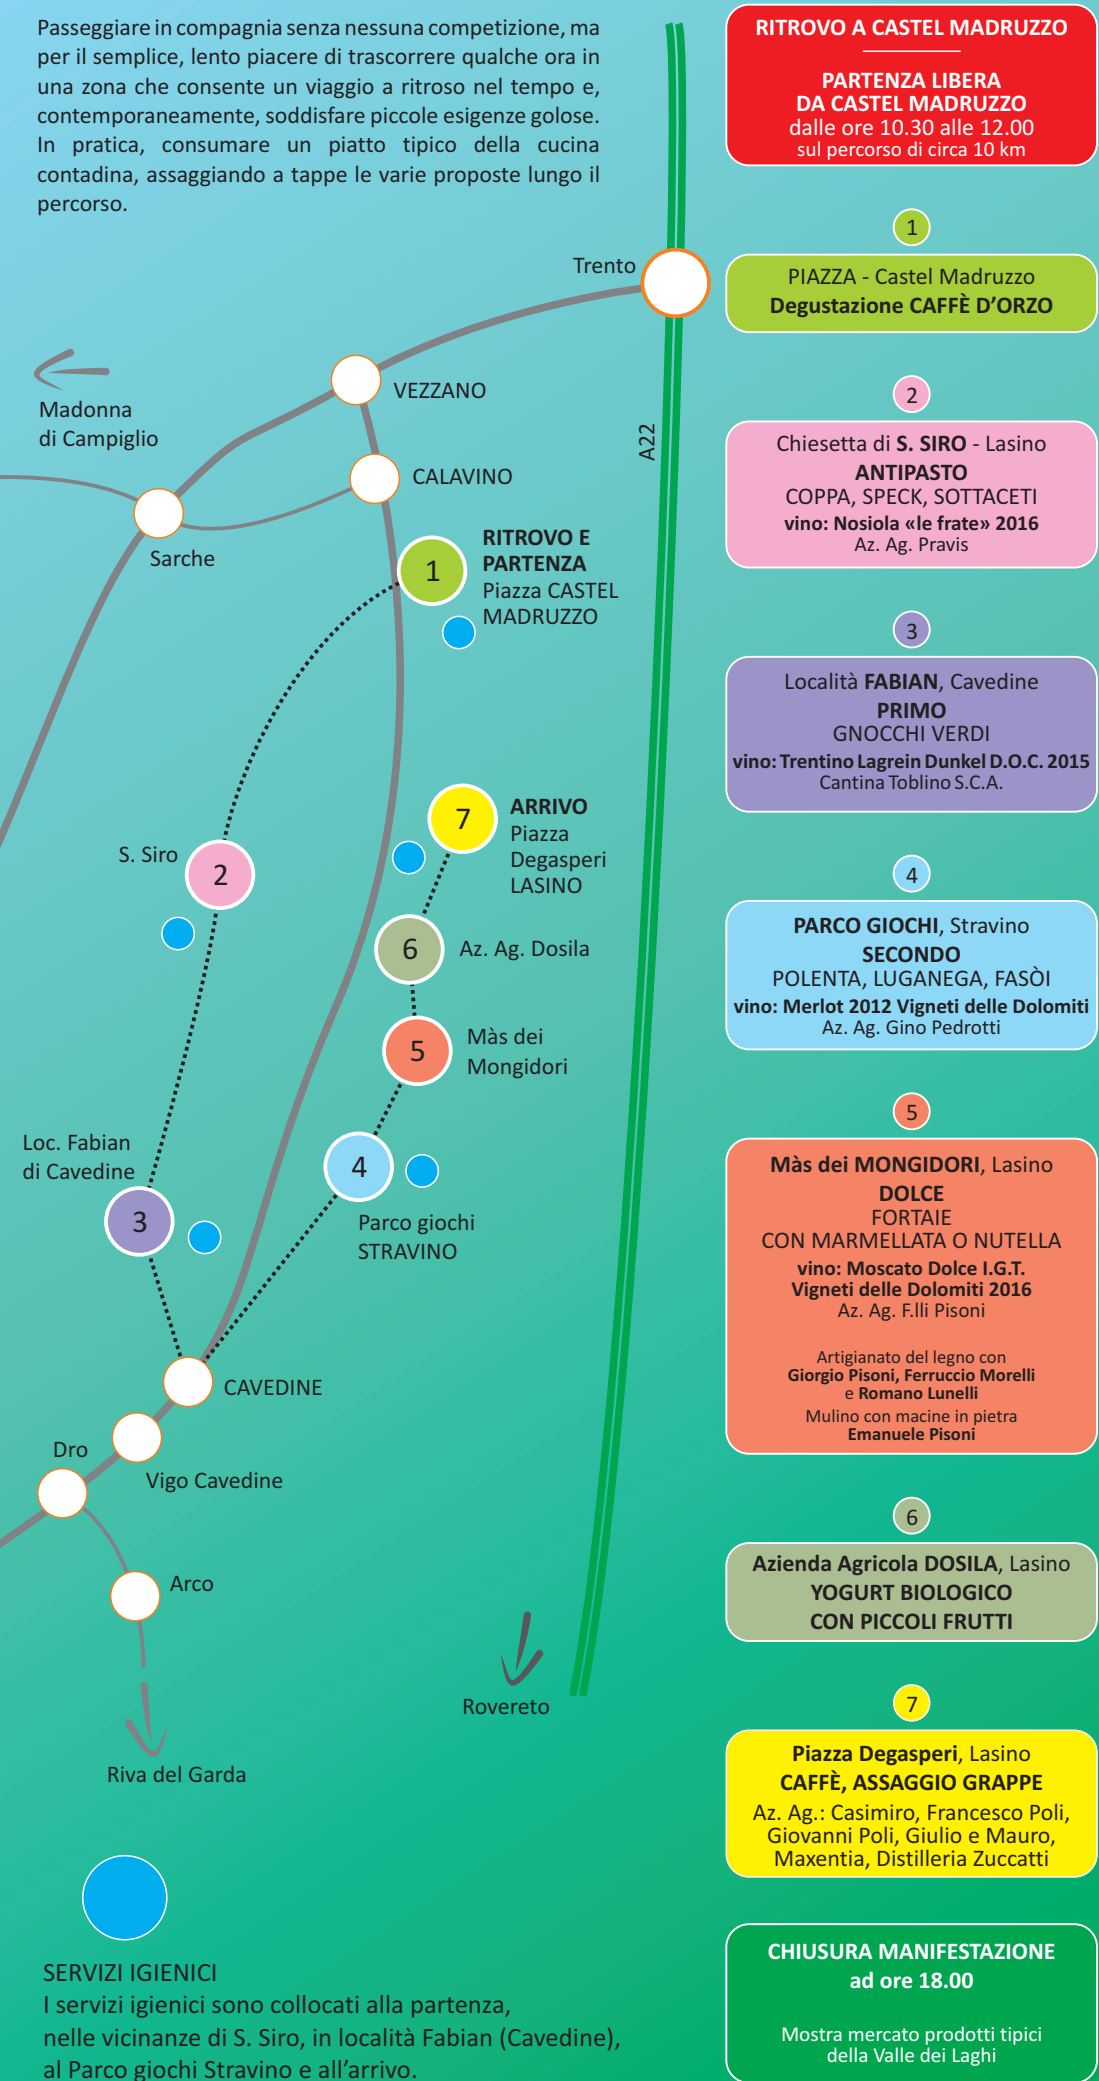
Passeggiare in compagnia senza nessuna competizione, ma per il semplice, lento piacere di trascorrere qualche ora in una zona che consente un viaggio a ritroso nel tempo e, contemporaneamente, soddisfare piccole esigenze golose. In pratica, consumare un piatto tipico della cucina contadina, assaggiando a tappe le varie proposte lungo il percorso.

Trento
Madonna di Campiglio
VEZZANO
CALAVINO
A22
Sarche
1
RITROVO E PARTENZA
Piazza CASTEL MADRUZZO
7
ARRIVO
Piazza Degasperi LASINO
S. Siro
2
6
Az. Ag. Dosila
5
Màs dei Mongidori
Loc. Fabian di Cavedine
4
3
Parco giochi STRAVINO
CAVEDINE
Dro
Vigo Cavedine
Arco
Rovereto
Riva del Garda

SERVIZI IGIENICI
I servizi igienici sono collocati alla partenza, nelle vicinanze di S. Siro, in località Fabian (Cavedine), al Parco giochi Stravino e all'arrivo.

RITROVO A CASTEL MADRUZZO

PARTENZA LIBERA
DA CASTEL MADRUZZO
dalle ore 10.30 alle 12.00
sul percorso di circa 10 km

1
PIAZZA - Castel Madruzzo
Degustazione CAFFÈ D'ORZO

2
Chiesetta di S. SIRO - Lasino
ANTIPASTO
COPPA, SPECK, SOTTACETI
vino: Nosiola «le frate» 2016
Az. Ag. Pravis

3
Località FABIAN, Cavedine
PRIMO
GNOCCHI VERDI
vino: Trentino Lagrein Dunkel D.O.C. 2015
Cantina Toblino S.C.A.

4
PARCO GIOCHI, Stravino
SECONDO
POLENTA, LUGANEGA, FASÒI
vino: Merlot 2012 Vigneti delle Dolomiti
Az. Ag. Gino Pedrotti

5
Màs dei MONGIDORI, Lasino
DOLCE
FORTAIE
CON MARMELLATA O NUTELLA
vino: Moscato Dolce I.G.T.
Vigneti delle Dolomiti 2016
Az. Ag. F.lli Pisoni

Artigianato del legno con
Giorgio Pisoni, Ferruccio Morelli
e Romano Lunelli
Mulino con macine in pietra
Emanuele Pisoni

6
Azienda Agricola DOSILA, Lasino
YOGURT BIOLOGICO
CON PICCOLI FRUTTI

7
Piazza Degasperi, Lasino
CAFFÈ, ASSAGGIO GRAPPE
Az. Ag.: Casimiro, Francesco Poli, Giovanni Poli, Giulio e Mauro, Maxentia, Distilleria Zuccatti

CHIUSURA MANIFESTAZIONE
ad ore 18.00

Mostra mercato prodotti tipici
della Valle dei Laghi